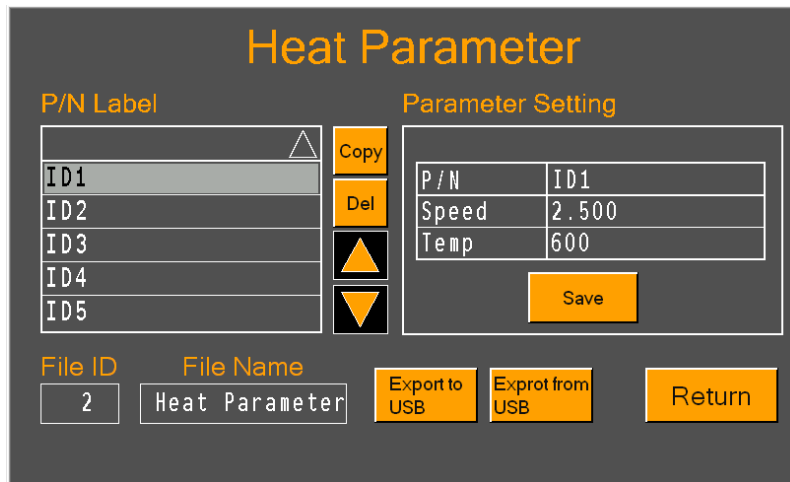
Heat Parameter

P/N Label

ID1
ID2
ID3
ID4
ID5

Copy

Del

Parameter Setting

| P/N | ID1 |
|---|---|
| Speed | 2.500 |
| Temp | 600 |

Save

File ID
2

File Name
Heat Parameter

Export to USB

Exprot from USB

Return